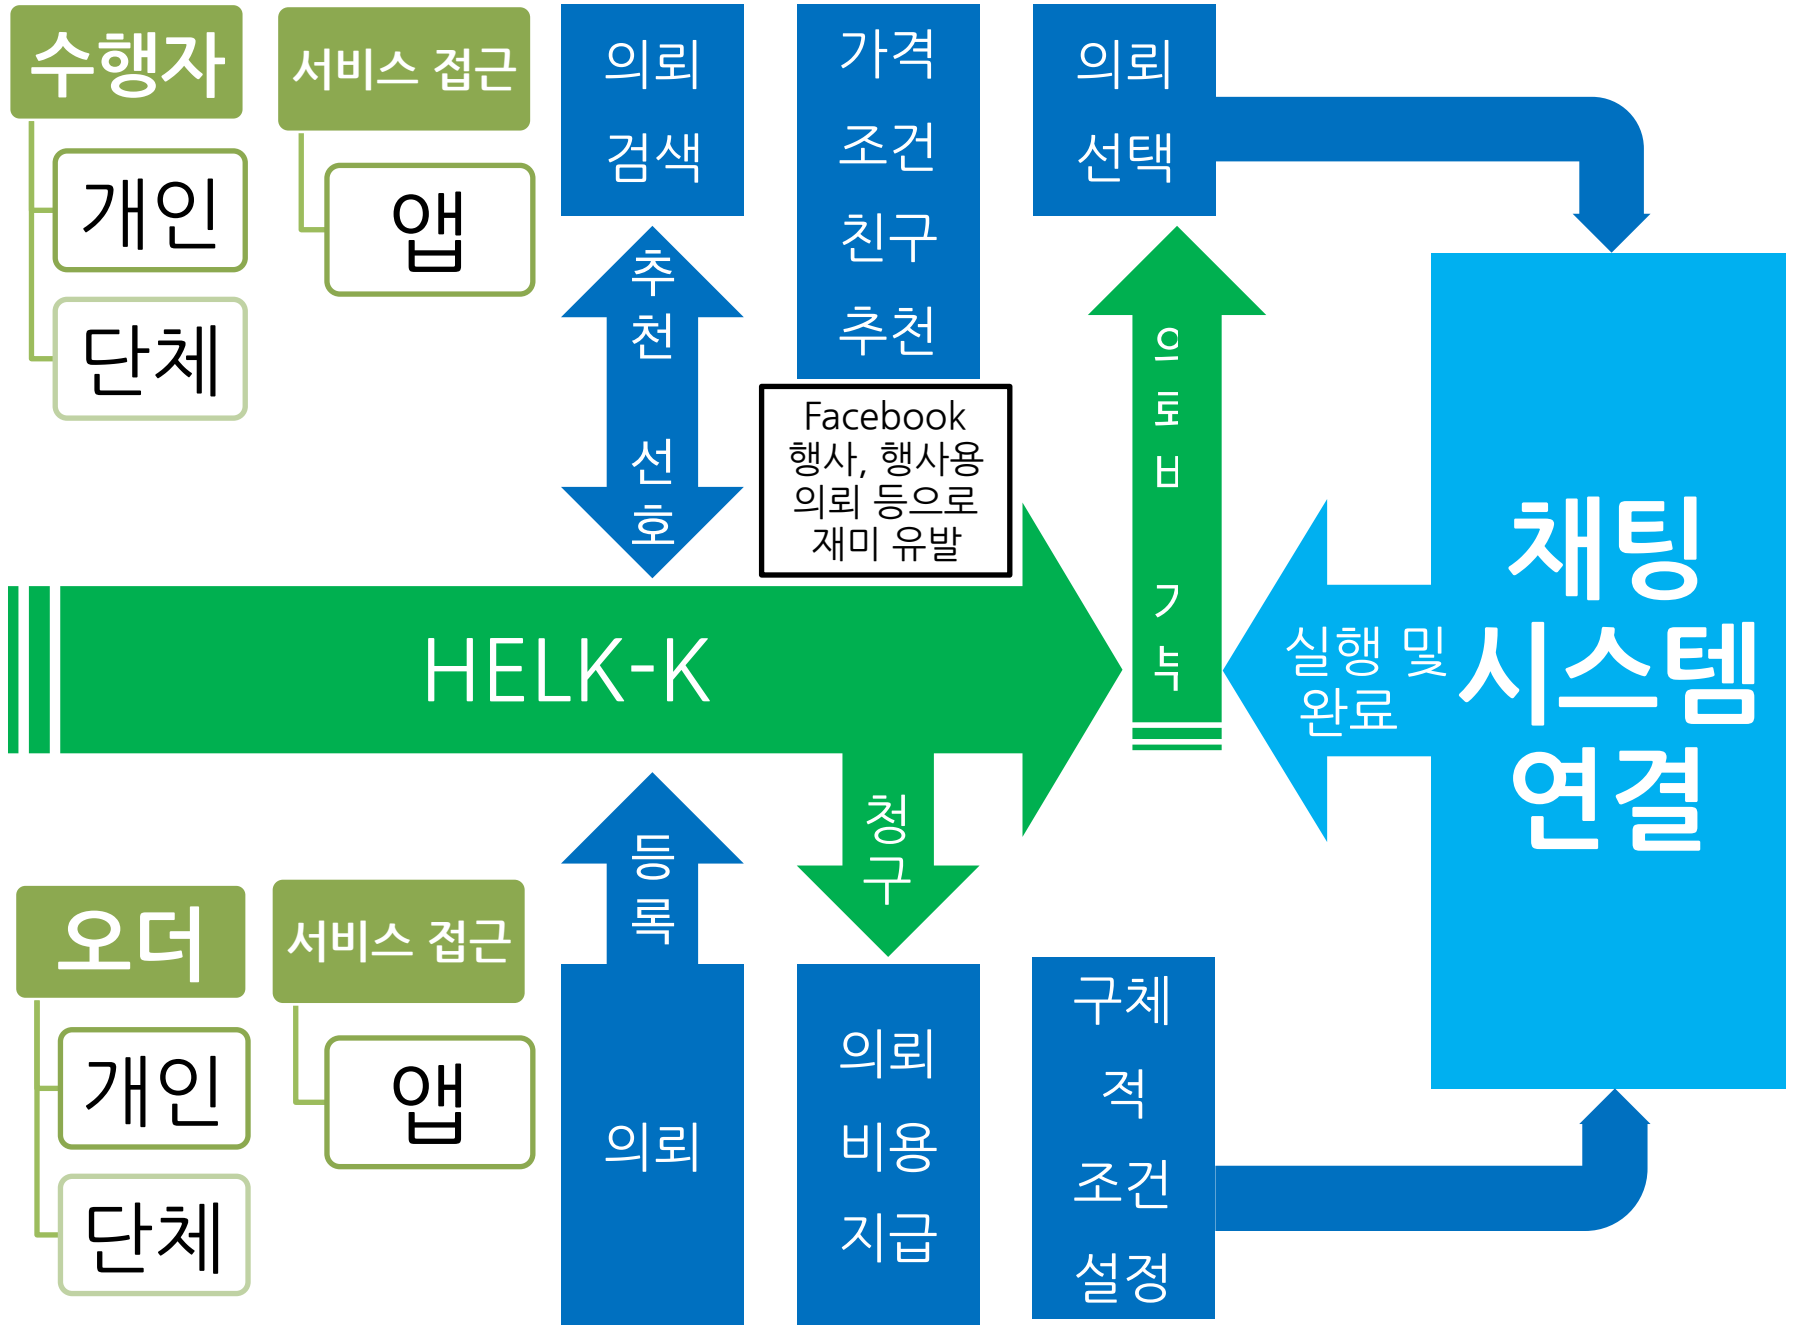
수행자

개인

단체

서비스 접근

앱

의뢰 검색

추천

선호

가격 조건 친구 추천

Facebook 행사, 행사용 의뢰 등으로 재미 유발

의뢰 선택

의뢰비 지급

채팅 시스템 연결

실행 및 완료

HELK-K

청구

등록

오더

개인

단체

서비스 접근

앱

의뢰

의뢰 비용 지급

구체적 조건 설정